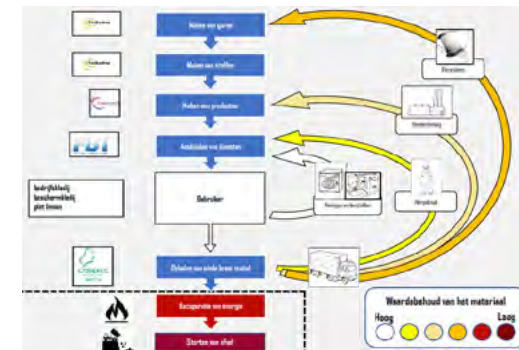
Maken van garen

Maken van stoffen

Maken van producten

Aanbieden van diensten

Gebruiker

Ophalen van einde leven textiel

Recuperatie van energie

Storten van afval

Bedrijfskleding
beschermkleding
plat linnen

FBT

Recyclen

Verdeling

Reinigen en herstellen

Hergebruik

Waardebehoud van het materiaal

Hoog

Laag